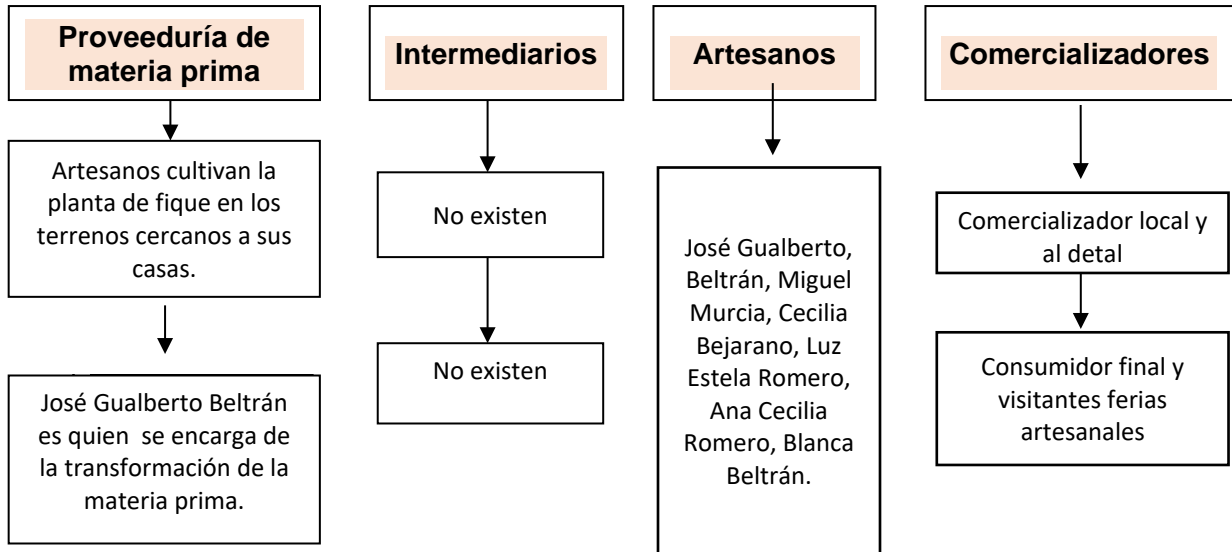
Proveeduría de materia prima

Artesanos cultivan la planta de fique en los terrenos cercanos a sus casas.

José Gualberto Beltrán es quien se encarga de la transformación de la materia prima.

Intermediarios

No existen

No existen

Artesanos

José Gualberto, Beltrán, Miguel Murcia, Cecilia Bejarano, Luz Estela Romero, Ana Cecilia Romero, Blanca Beltrán.

Comercializadores

Comercializador local y al detal

Consumidor final y visitantes ferias artesanales